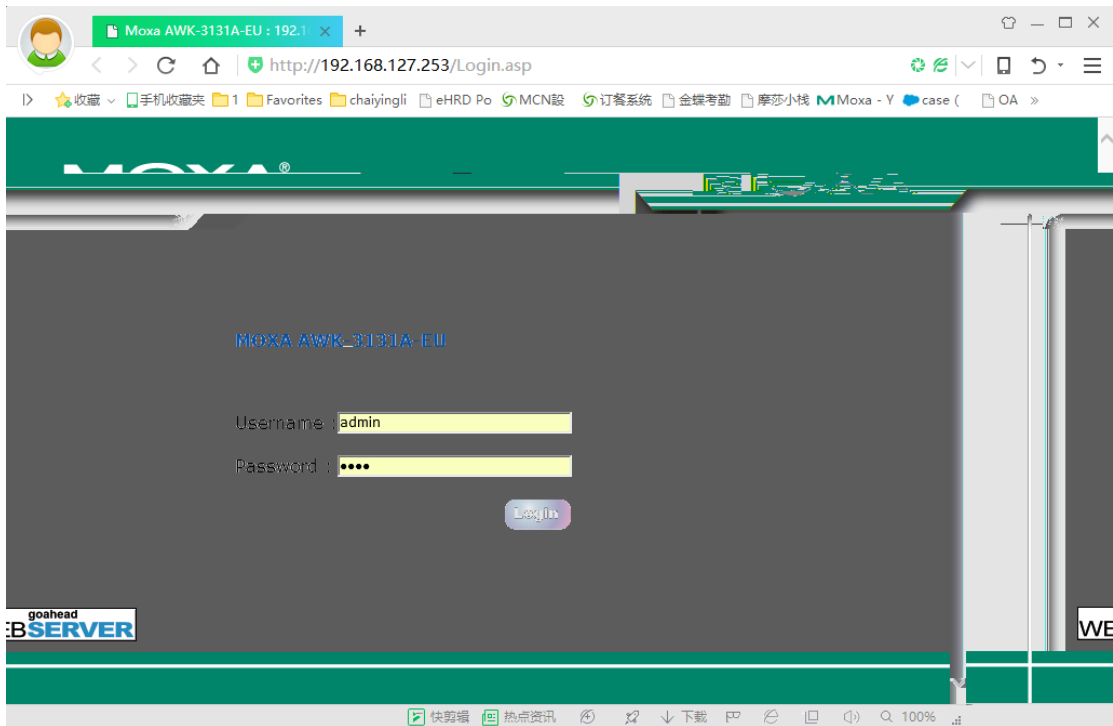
Moxa AWK-3131A-EU : 192.1

http://192.168.127.253/Login.asp

收藏 手机收藏夹 1 Favorites chaiyingli eHRD Po MCN設 订餐系统 金蝶考勤 摩莎小栈 Moxa - Y case ( OA »

MOXA®

MOXA AWK-3131A-EU

Username : admin

Password : ••••

Login

goahead
EBSERVER

WE

快剪辑 热点资讯 下载 100%